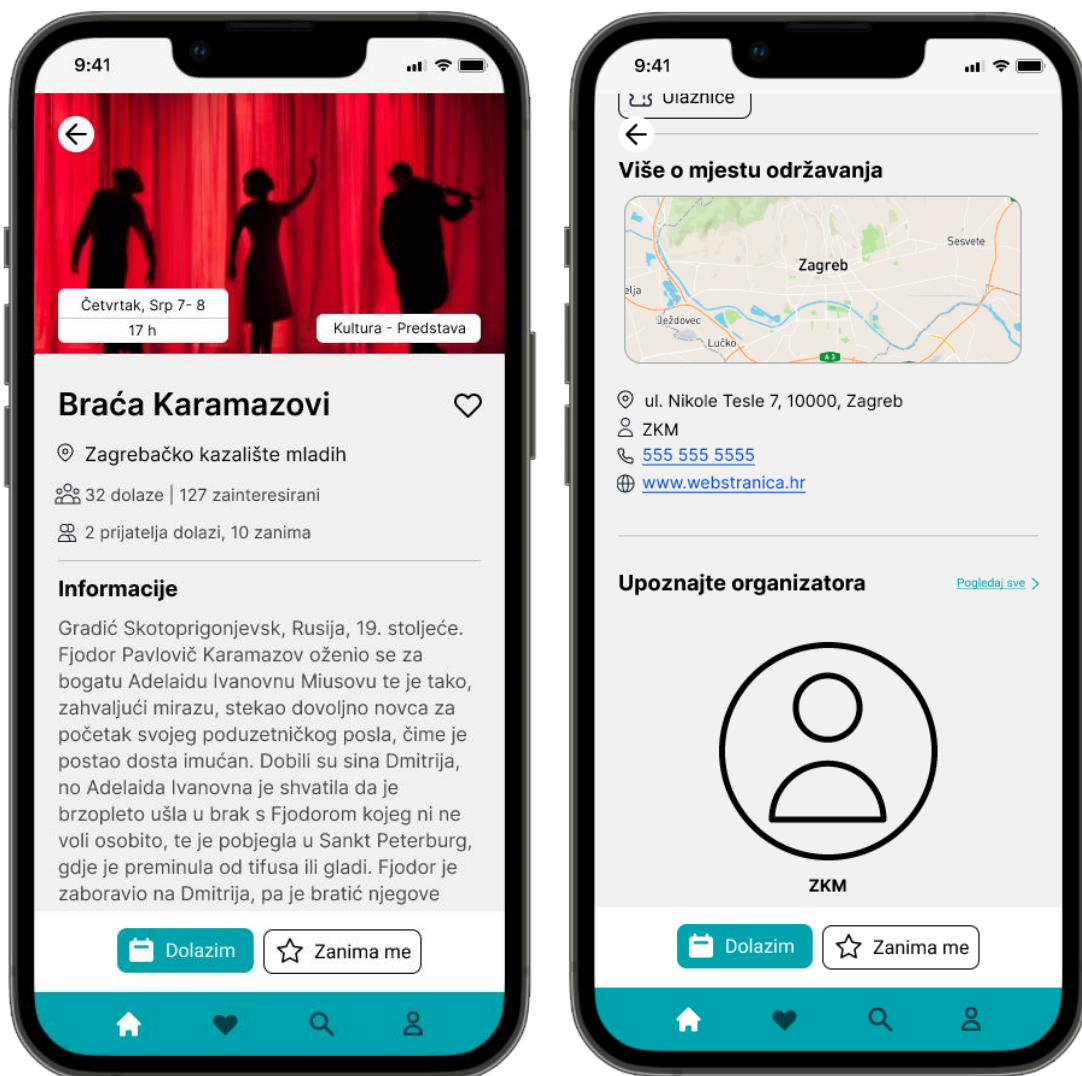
9:41

Četvrtak, Srp 7- 8
17 h

Kultura - Predstava

Braća Karamazovi

Zagrebačko kazalište mladih

32 dolaze | 127 zainteresirani

2 prijatelja dolazi, 10 zanima

Informacije

Gradić Skotoprigonjevsk, Rusija, 19. stoljeće. Fjodor Pavlovič Karamazov oženio se za bogatu Adelaidu Ivanovnu Miusovu te je tako, zahvaljući mirazu, stekao dovoljno novca za početak svojeg poduzetničkog posla, čime je postao dosta imućan. Dobili su sina Dmitrija, no Adelaida Ivanovna je shvatila da je brzopleto ušla u brak s Fjodorom kojeg ni ne voli osobito, te je pobjegla u Sankt Peterburg, gdje je preminula od tifusa ili gladi. Fjodor je zaboravio na Dmitrija, pa je bratić njegove

Dolazim
Zanima me

9:41

Ulaznice

Više o mjestu održavanja

Zagreb
Sesvete
elja
Ježdovec
Lučko
A3

ul. Nikole Tesle 7, 10000, Zagreb
ZKM
555 555 5555
www.webstranica.hr

Upoznajte organizatora
Pogledaj sve

ZKM

Dolazim
Zanima me